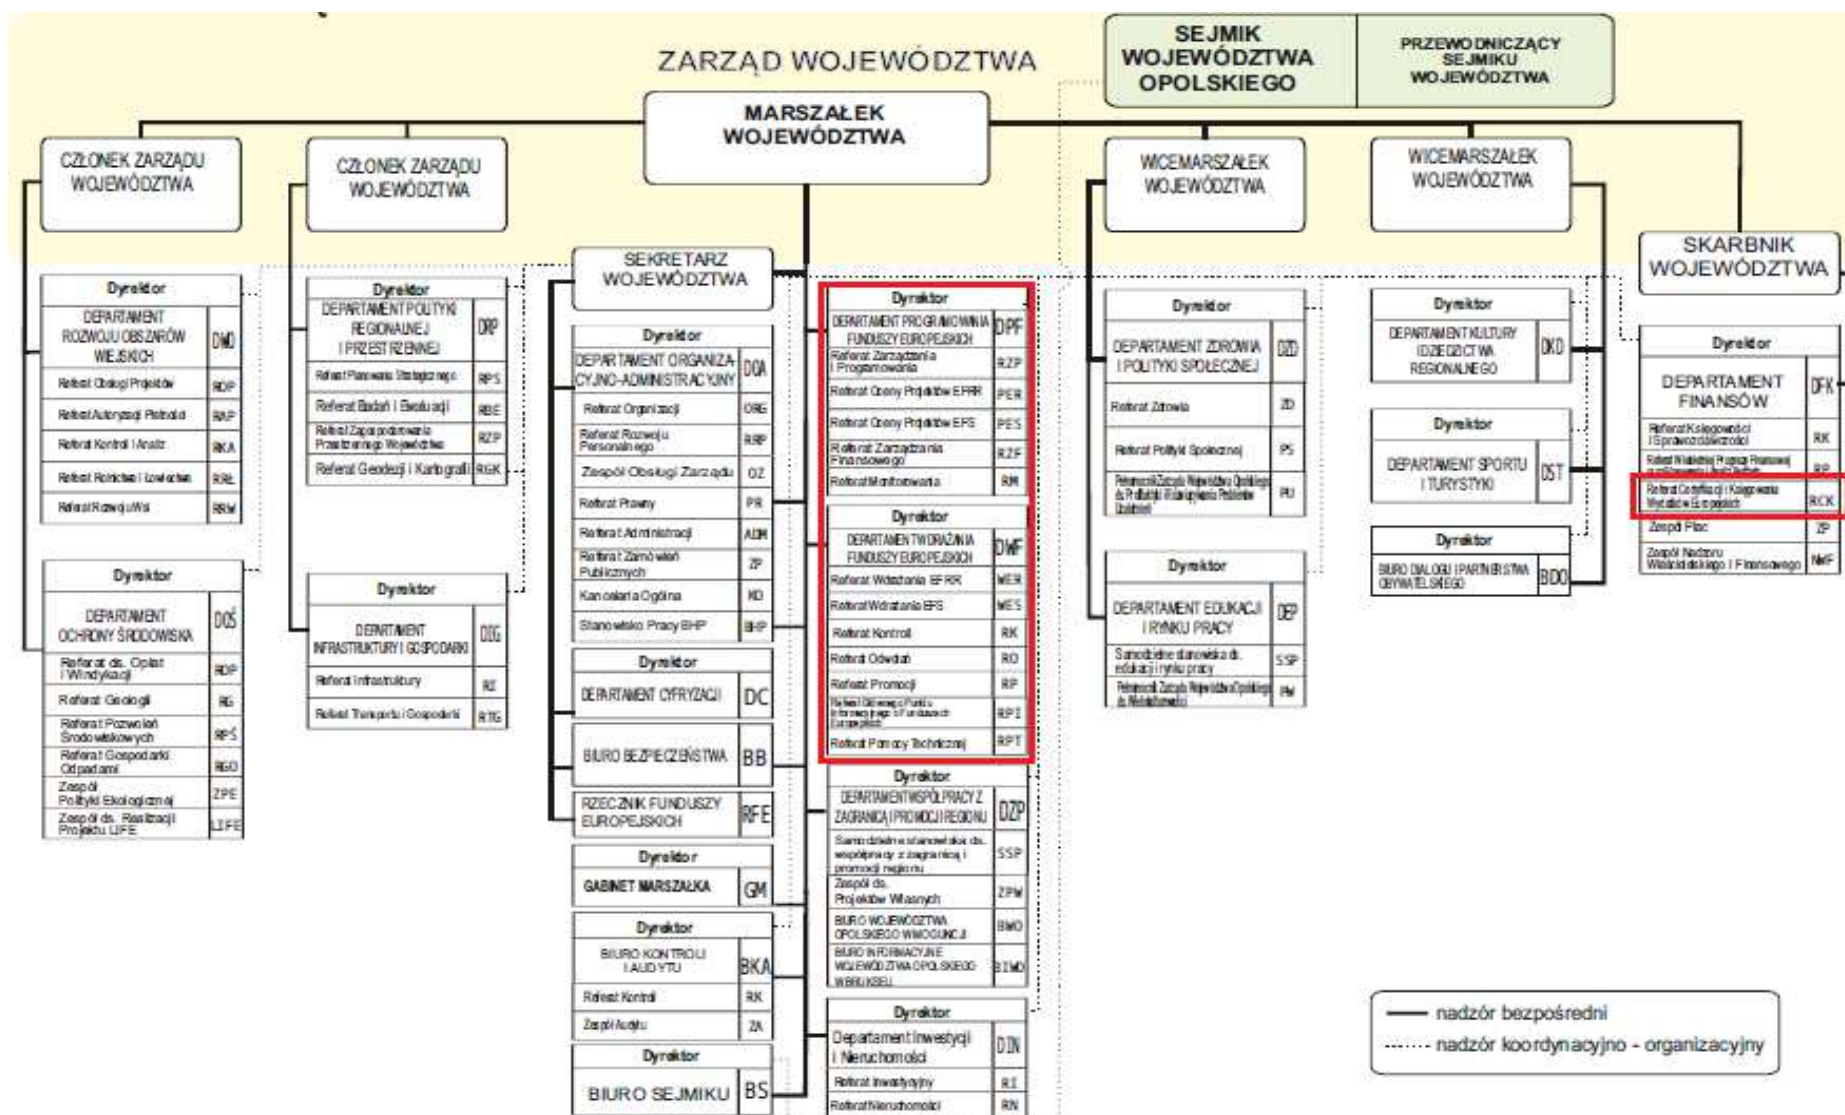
ZARZĄD WOJEWÓDZTWA

SEJMIK WOJEWÓDZTWA OPOLSKIEGO

PRZEWODNICZĄCY SEJMIKU WOJEWÓDZTWA

MARSZAŁEK WOJEWÓDZTWA

CZŁONEK ZARZĄDU WOJEWÓDZTWA

CZŁONEK ZARZĄDU WOJEWÓDZTWA

WICEMARSZAŁEK WOJEWÓDZTWA

WICEMARSZAŁEK WOJEWÓDZTWA

SKARBNIK WOJEWÓDZTWA

SEKRETARZ WOJEWÓDZTWA

Dyrektor
| DEPARTAMENT ROZWOJU OBSZARÓW WIEJSKICH | DRO |
|---|---|
| Referat Obsługi Projektów | ROP |
| Referat Autoryzacji Płatności | RAP |
| Referat Kontroli i Analiz | RKA |
| Referat Rolnictwa i Łowiectwa | RRŁ |
| Referat Rozwoju Wsi | RRW |

Dyrektor
| DEPARTAMENT OCHRONY ŚRODOWISKA | DOŚ |
|---|---|
| Referat ds. Opłat i Windykacji | ROP |
| Referat Geologii | RG |
| Referat Pozwoleń Środowiskowych | RPŚ |
| Referat Gospodarki Odpadami | RGO |
| Zespół Polityki Ekologicznej | ZPE |
| Zespół ds. Realizacji Projektu LIFE | LIFE |

Dyrektor
| DEPARTAMENT POLITYKI REGIONALNEJ I PRZESTRZENNEJ | DRP |
|---|---|
| Referat Planowania Strategicznego | RPS |
| Referat Badań i Ewaluacji | RBE |
| Referat Zagospodarowania Przestrzennego Województwa | RZP |
| Referat Geodezji i Kartografii | RGK |

Dyrektor
| DEPARTAMENT INFRASTRUKTURY I GOSPODARKI | DIG |
|---|---|
| Referat Infrastruktury | RI |
| Referat Transportu i Gospodarki | RTG |

Dyrektor
| DEPARTAMENT ORGANIZACYJNO-ADMINISTRACYJNY | DOA |
|---|---|
| Referat Organizacji | ORG |
| Referat Rozwoju Personalnego | RRP |
| Zespół Obsługi Zarządu | OZ |
| Referat Prawny | PR |
| Referat Administracji | ADM |
| Referat Zamówień Publicznych | ZP |
| Kancelaria Ogólna | KO |
| Stanowisko Pracy BHP | BHP |

Dyrektor
| DEPARTAMENT CYFRYZACJI | DC |
|---|---|

| BIURO BEZPIECZEŃSTWA | BB |
|---|---|

| RZECZNIK FUNDUSZY EUROPEJSKICH | RFE |
|---|---|

Dyrektor
| GABINET MARSZAŁKA | GM |
|---|---|

Dyrektor
| BIURO KONTROLI I AUDYTU | BKA |
|---|---|
| Referat Kontroli | RK |
| Zespół Audytu | ZA |

Dyrektor
| BIURO SEJMIKU | BS |
|---|---|

Dyrektor
| DEPARTAMENT PROGRAMOWANIA FUNDUSZY EUROPEJSKICH | DPF |
|---|---|
| Referat Zarządzania i Programowania | RZP |
| Referat Oceny Projektów EFRR | PER |
| Referat Oceny Projektów EFS | PES |
| Referat Zarządzania Finansowego | RZF |
| Referat Monitorowania | RM |

Dyrektor
| DEPARTAMENT WDRAŻANIA FUNDUSZY EUROPEJSKICH | DWF |
|---|---|
| Referat Wdrażania EFRR | WER |
| Referat Wdrażania EFS | WES |
| Referat Kontroli | RK |
| Referat Odwołań | RO |
| Referat Promocji | RP |
| Referat Głównego Punktu Informacyjnego o Funduszach Europejskich | RPI |
| Referat Pomocy Technicznej | RPT |

Dyrektor
| DEPARTAMENT WSPÓŁPRACY Z ZAGRANICĄ I PROMOCJI REGIONU | DZP |
|---|---|
| Samodzielne stanowiska ds. współpracy z zagranicą i promocji regionu | SSP |
| Zespół ds. Projektów Własnych | ZPW |
| BIURO WOJEWÓDZTWA OPOLSKIEGO W MOGUNCJI | BWO |
| BIURO INFORMACYJNE WOJEWÓDZTWA OPOLSKIEGO W BRUKSELI | BIWO |

Dyrektor
| Departament Inwestycji i Nieruchomości | DIN |
|---|---|
| Referat Inwestycyjny | RI |
| Referat Nieruchomości | RN |

Dyrektor
| DEPARTAMENT ZDROWIA I POLITYKI SPOŁECZNEJ | DZD |
|---|---|
| Referat Zdrowia | ZD |
| Referat Polityki Społecznej | PS |
| Pełnomocnik Zarządu Województwa Opolskiego ds. Polityki Wobec Osób Niepełnosprawnych | PU |

Dyrektor
| DEPARTAMENT EDUKACJI I RYNKU PRACY | DEP |
|---|---|
| Samodzielne stanowiska ds. edukacji i rynku pracy | SSP |
| Pełnomocnik Zarządu Województwa Opolskiego ds. Młodzieży | PM |

Dyrektor
| DEPARTAMENT KULTURY I DZIEDZICTWA REGIONALNEGO | DKD |
|---|---|

Dyrektor
| DEPARTAMENT SPORTU I TURYSTYKI | DST |
|---|---|

Dyrektor
| BIURO DIALOGU I PARTNERSTWA OBYWATELSKIEGO | BDO |
|---|---|

Dyrektor
| DEPARTAMENT FINANSÓW | DFK |
|---|---|
| Referat Księgowości i Sprawozdawczości | RK |
| Referat Wieloletniej Prognozy Finansowej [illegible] | RP |
| Referat Certyfikacji i Księgowania Wydatków Europejskich | RCK |
| Zespół Płac | ZP |
| Zespół Nadzoru Właścicielskiego i Finansowego | NWF |

nadzór bezpośredni
nadzór koordynacyjno - organizacyjny